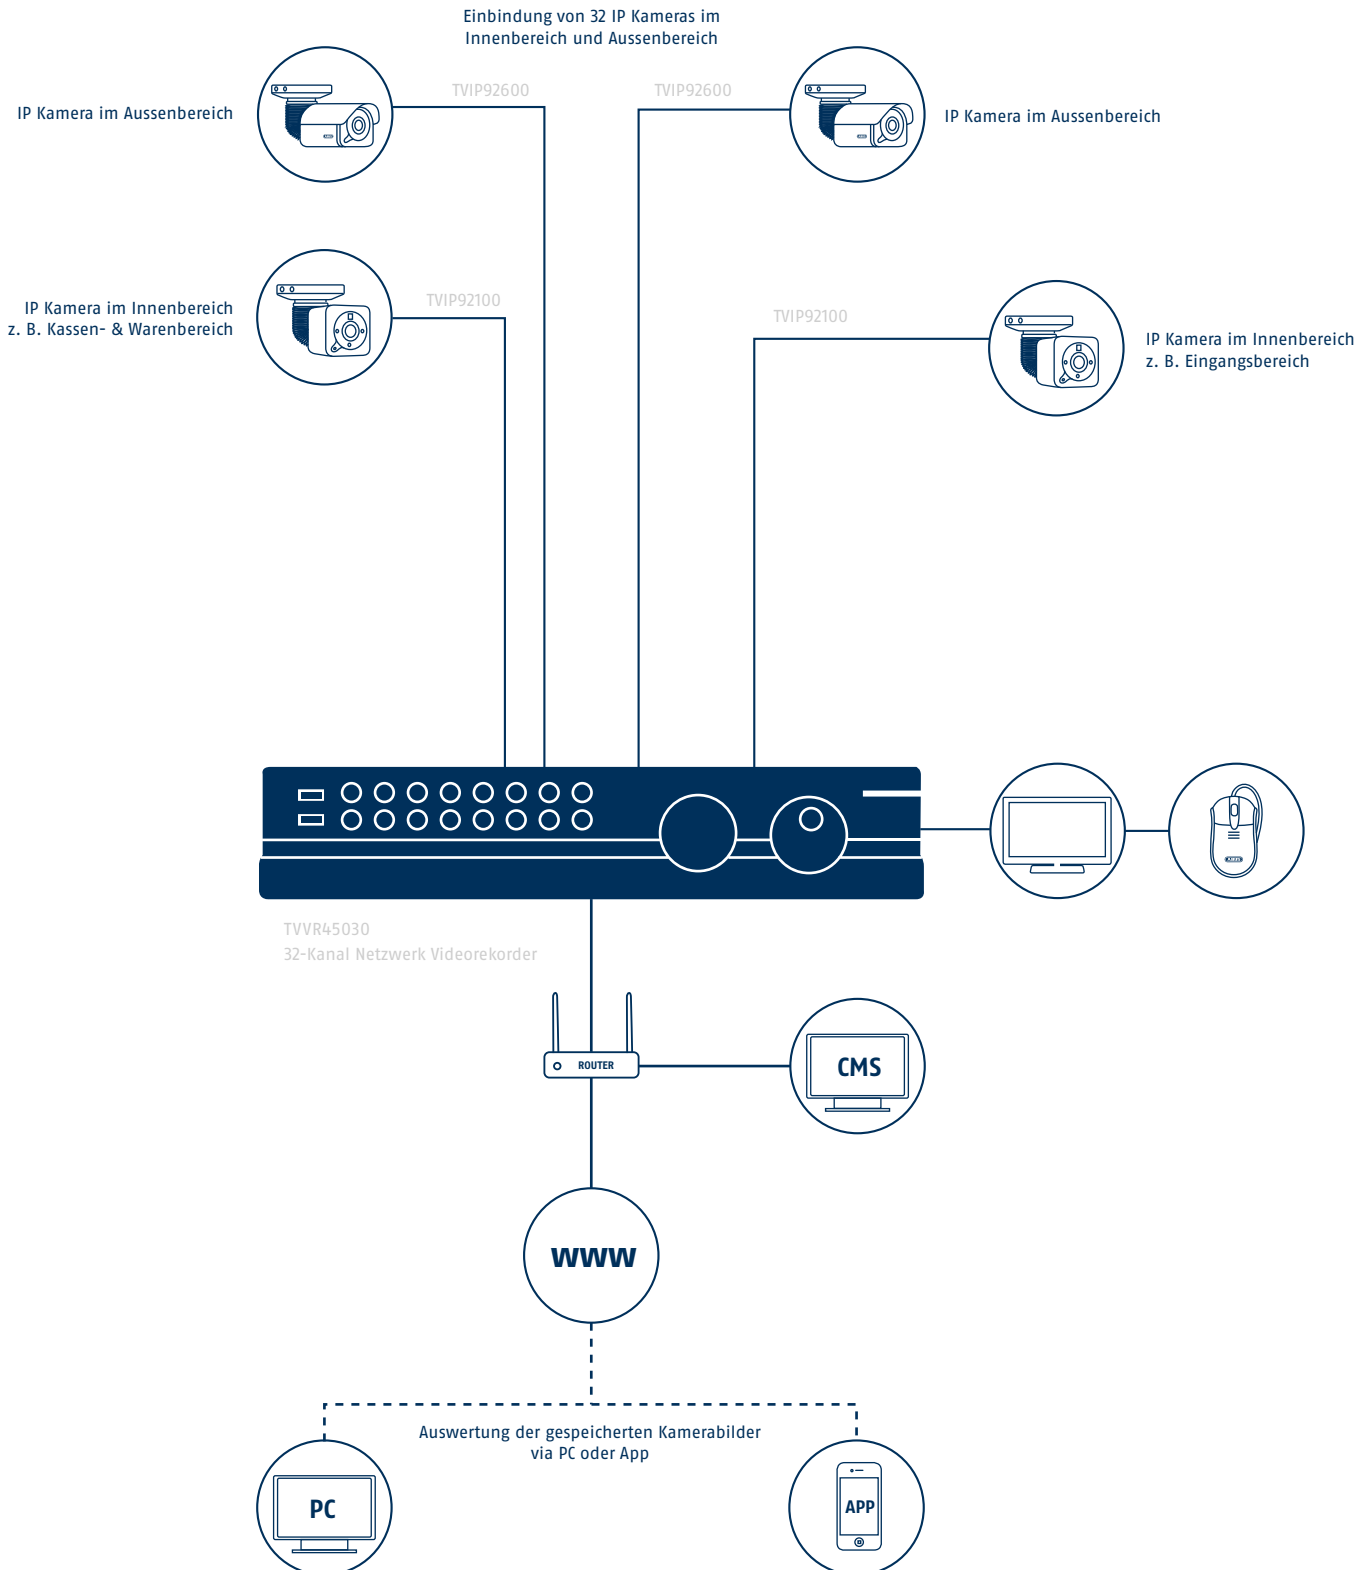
Einbindung von 32 IP Kameras im Innenbereich und Aussenbereich

IP Kamera im Aussenbereich

TVIP92600

TVIP92600

IP Kamera im Aussenbereich

IP Kamera im Innenbereich
z. B. Kassen- & Warenbereich

TVIP92100

TVIP92100

IP Kamera im Innenbereich
z. B. Eingangsbereich

TVVR45030
32-Kanal Netzwerk Videorekorder

ROUTER

CMS

WWW

Auswertung der gespeicherten Kamerabilder via PC oder App

PC

APP